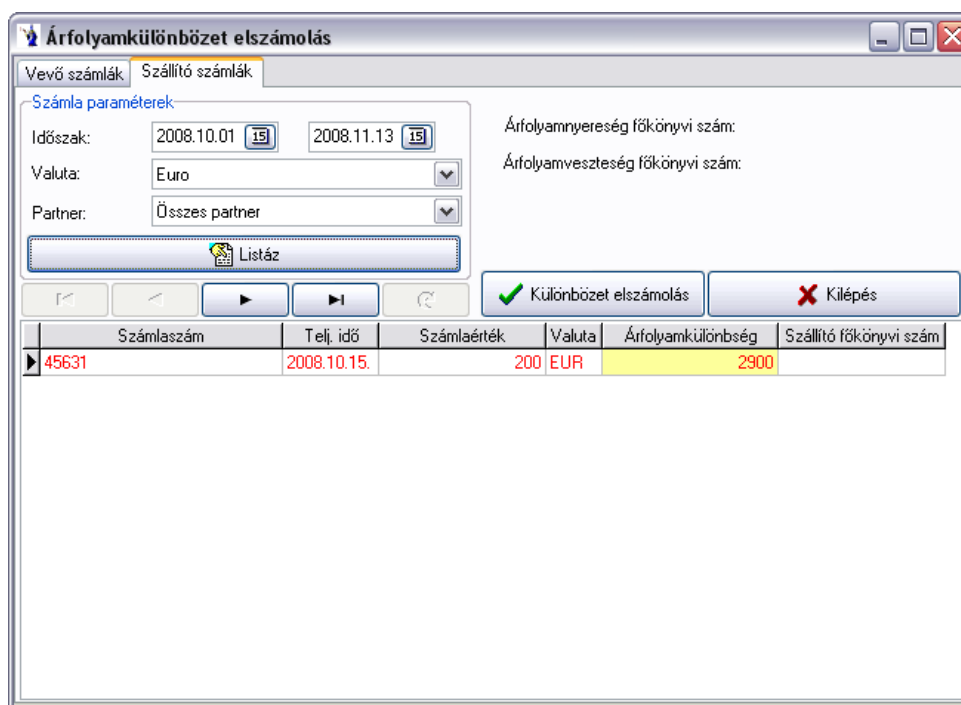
Árfolyamkülönbözet elszámolás

Vevő számlák | Szállító számlák

Számla paraméterek

Időszak: 2008.10.01 15 2008.11.13 15

Valuta: Euro

Partner: Összes partner

Listáz

Árfolyamnyereség főkönyvi szám:

Árfolyamveszteség főkönyvi szám:

Különbözet elszámolás

Kilépés

| Számlaszám | Telj. idő | Számlaérték | Valuta | Árfolyamkülönbség | Szállító főkönyvi szám |
|---|---|---|---|---|---|
| 45631 | 2008.10.15. | 200 | EUR | 2900 | |